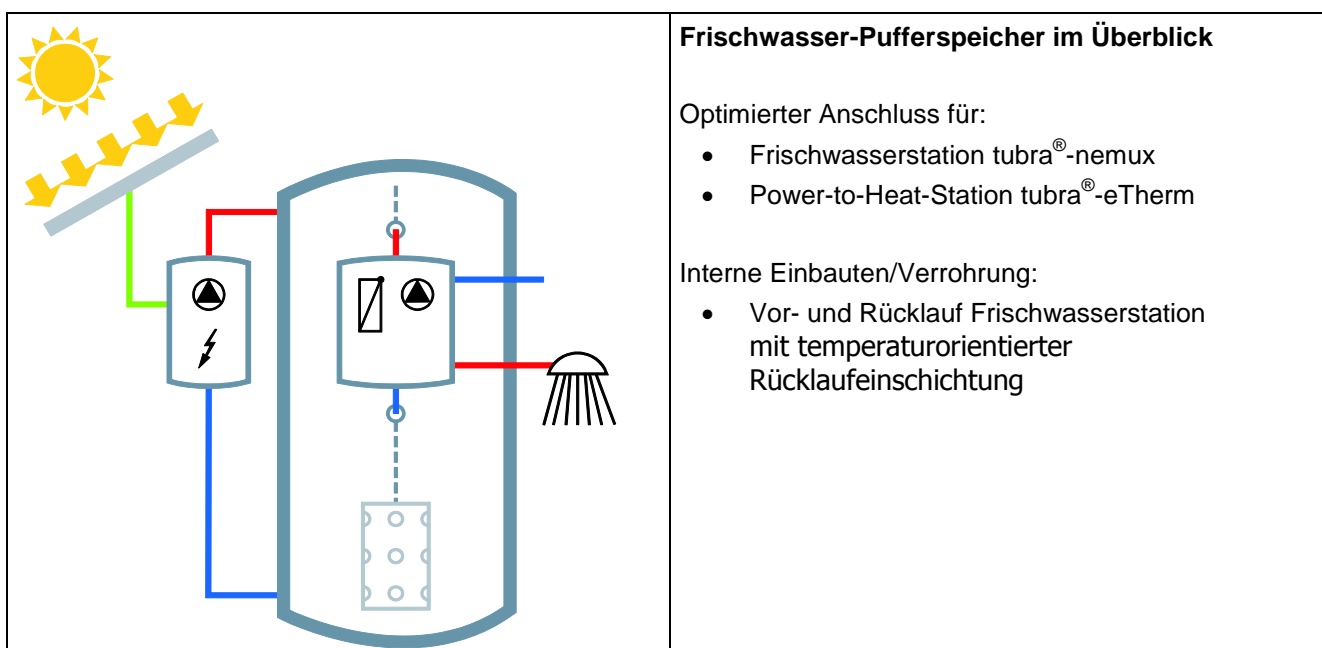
**Frischwasser-Pufferspeicher im Überblick**

Optimierter Anschluss für:

- Frischwasserstation tubra®-nemux
- Power-to-Heat-Station tubra®-eTherm

Interne Einbauten/Verrohrung:

- Vor- und Rücklauf Frischwasserstation mit temperaturorientierter Rücklaufeinschichtung